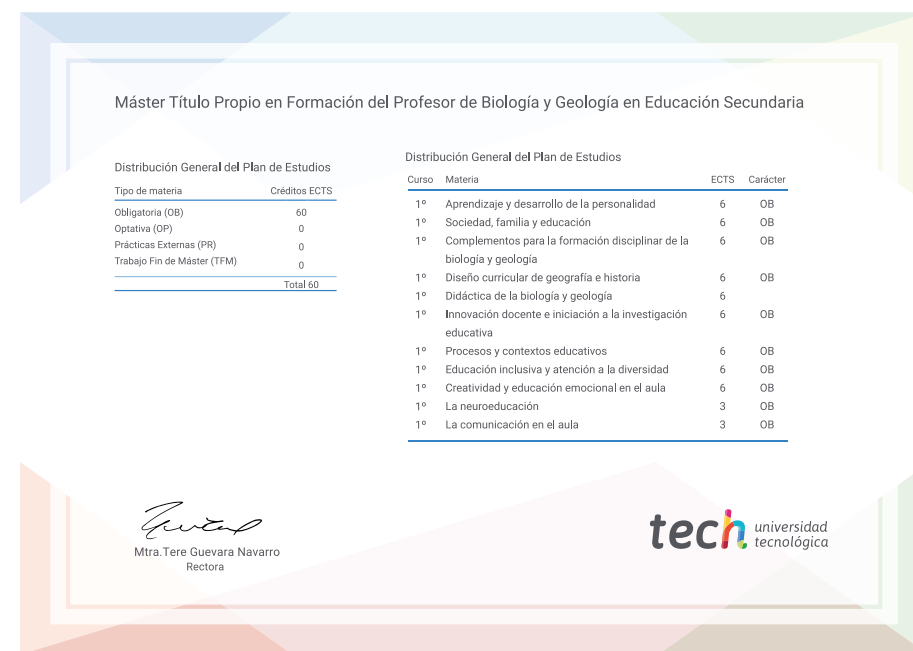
Máster Título Propio en Formación del Profesor de Biología y Geología en Educación Secundaria

Distribución General del Plan de Estudios

| Tipo de materia | Créditos ECTS |
|---|---|
| Obligatoria (OB) | 60 |
| Optativa (OP) | 0 |
| Prácticas Externas (PR) | 0 |
| Trabajo Fin de Máster (TFM) | 0 |
| | Total 60 |

Distribución General del Plan de Estudios

| Curso | Materia | ECTS | Carácter |
|---|---|---|---|
| 1º | Aprendizaje y desarrollo de la personalidad | 6 | OB |
| 1º | Sociedad, familia y educación | 6 | OB |
| 1º | Complementos para la formación disciplinar de la biología y geología | 6 | OB |
| 1º | Diseño curricular de geografía e historia | 6 | OB |
| 1º | Didáctica de la biología y geología | 6 | |
| 1º | Innovación docente e iniciación a la investigación educativa | 6 | OB |
| 1º | Procesos y contextos educativos | 6 | OB |
| 1º | Educación inclusiva y atención a la diversidad | 6 | OB |
| 1º | Creatividad y educación emocional en el aula | 6 | OB |
| 1º | La neuroeducación | 3 | OB |
| 1º | La comunicación en el aula | 3 | OB |

Mtra.Tere Guevara Navarro
Rectora

tech universidad tecnológica